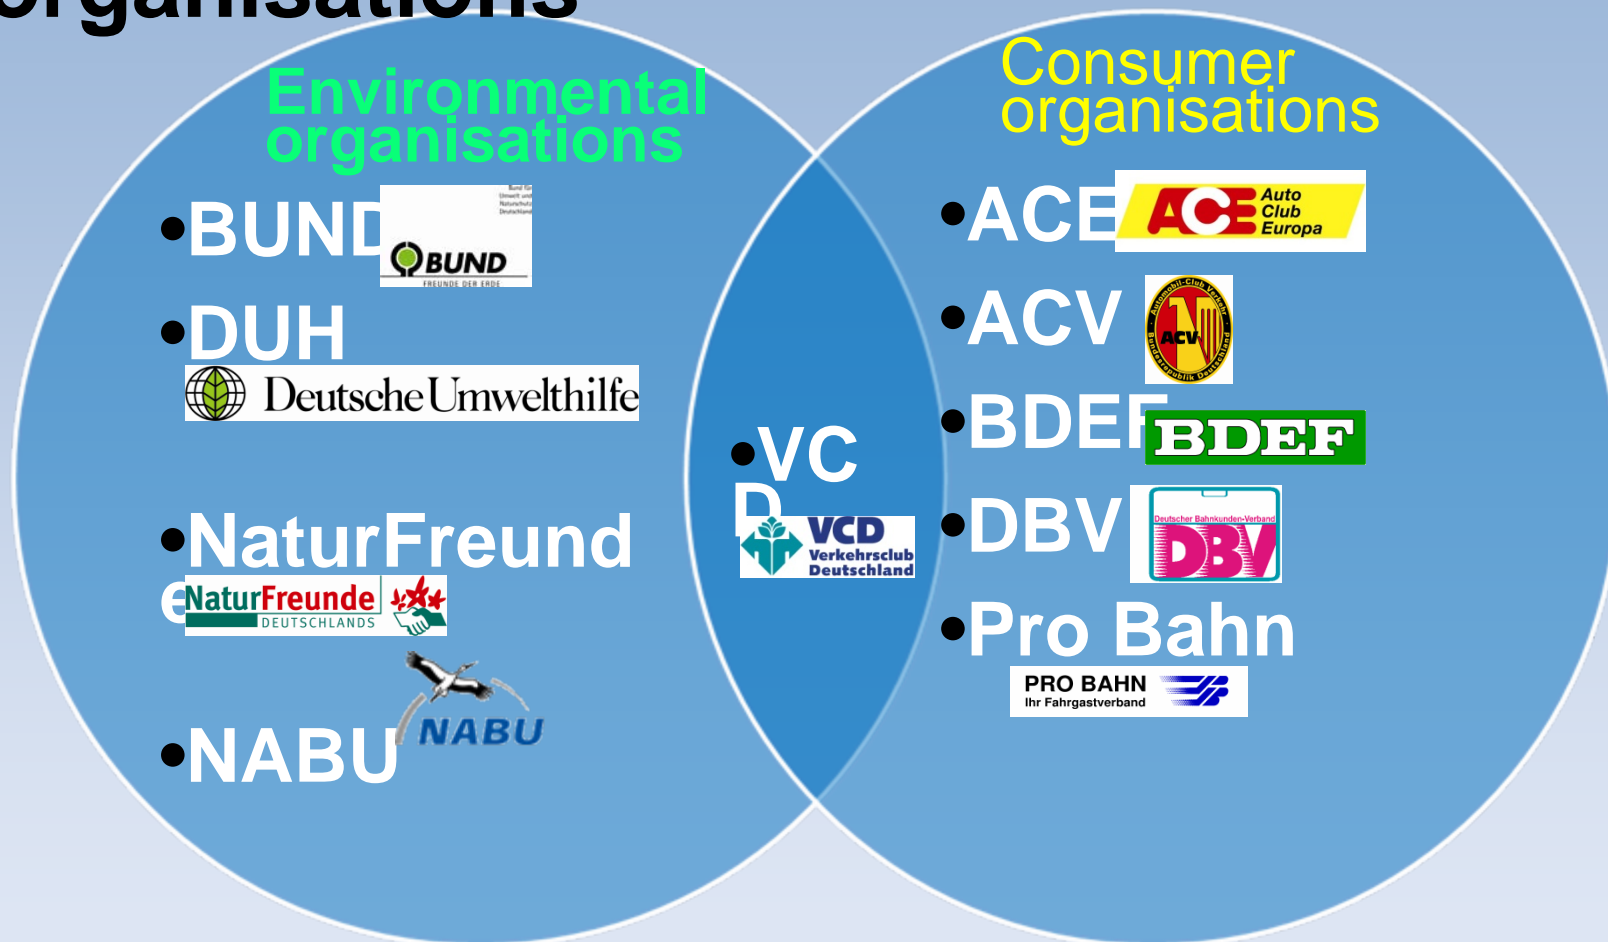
organisations

Environmental organisations

•BUND

Bund für Umwelt und Naturschutz Deutschland

BUND

FREUNDE DER ERDE

•DUH

DeutscheUmwelthilfe

•NaturFreunde

NaturFreunde DEUTSCHLANDS

•NABU

NABU

•VCD

VCD Verkehrsclub Deutschland

Consumer organisations

•ACE

ACE Auto Club Europa

•ACV

Automobil-Club Verkehr ACV Bundesrepublik Deutschland

•BDEF

BDEF

•DBV

Deutscher Bahnkunden-Verband DBV

•Pro Bahn

PRO BAHN Ihr Fahrgastverband